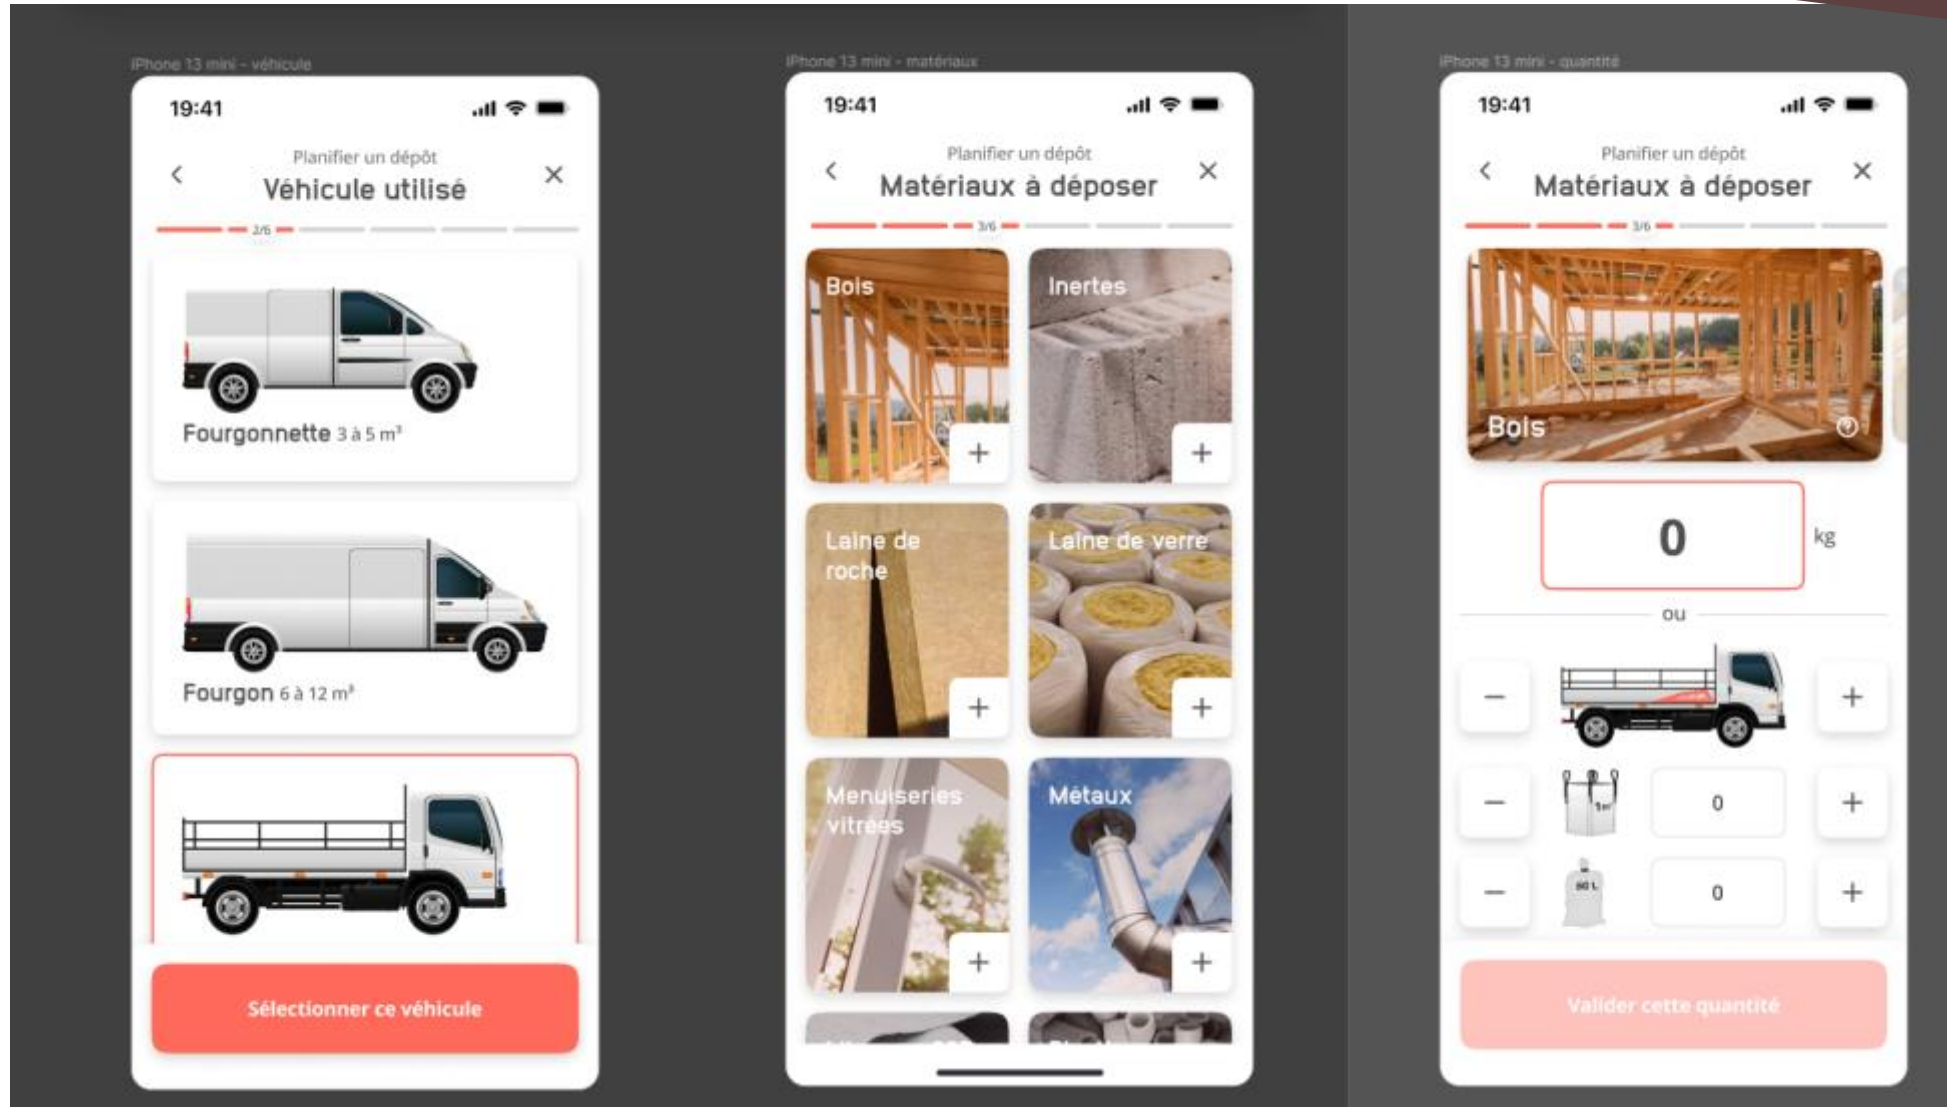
iPhone 13 mini - véhicule

19:41

Planifier un dépôt
Véhicule utilisé

2/6

Fourgonnette 3 à 5 m³

Fourgon 6 à 12 m³

Sélectionner ce véhicule

iPhone 13 mini - matériaux

19:41

Planifier un dépôt
Matériaux à déposer

3/6

Bois
+
Inertes
+
Laine de roche
+
Laine de verre
+
Menuiseries vitrées
+
Métaux
+

iPhone 13 mini - quantité

19:41

Planifier un dépôt
Matériaux à déposer

3/6

Bois

0
kg

ou

−
+
−
1m³
0
+
−
80 L
0
+

Valider cette quantité